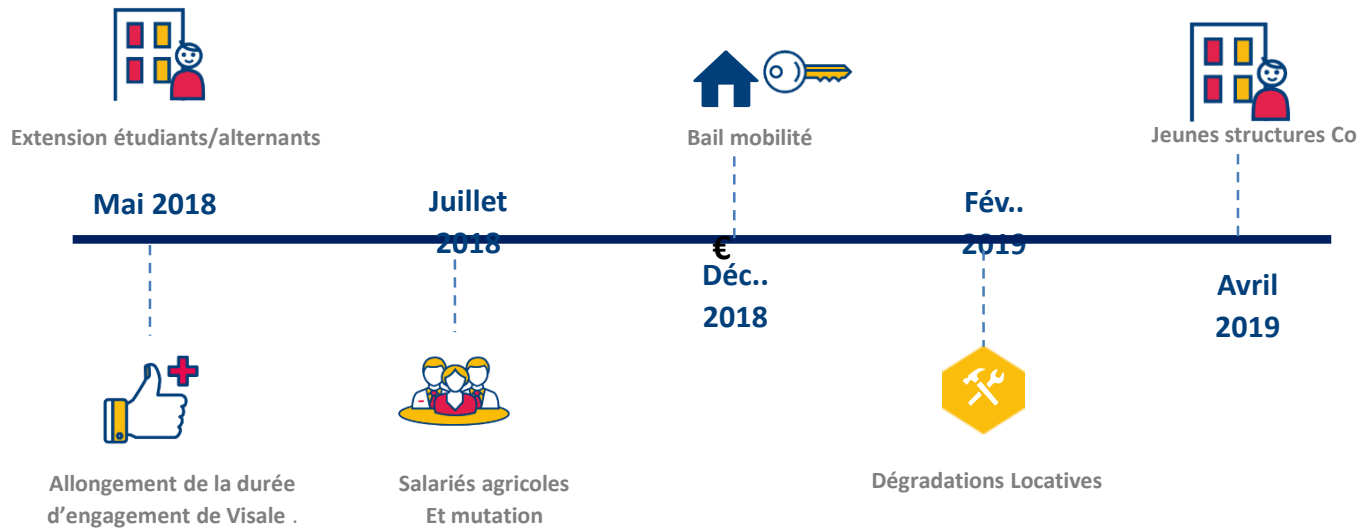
Extension étudiants/alternants

Bail mobilité

Jeunes structures Co

Mai 2018

Juillet 2018

€

Déc.. 2018

Fév.. 2019

Avril 2019

Allongement de la durée d'engagement de Visale .

Salariés agricoles Et mutation

Dégradations Locatives